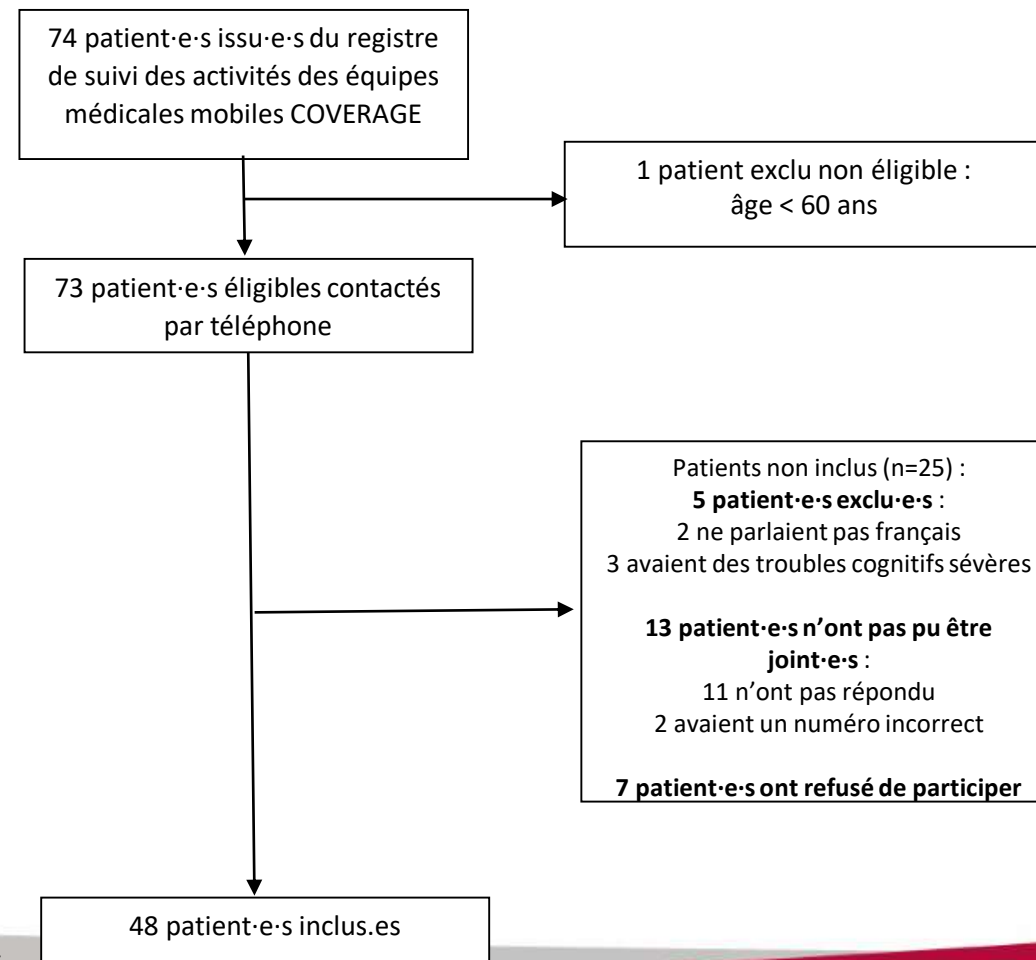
74 patient·e·s issu·e·s du registre de suivi des activités des équipes médicales mobiles COVERAGE

1 patient exclu non éligible : âge < 60 ans

73 patient·e·s éligibles contactés par téléphone

Patients non inclus (n=25) :
**5 patient·e·s exclu·e·s** :
2 ne parlaient pas français
3 avaient des troubles cognitifs sévères

**13 patient·e·s n'ont pas pu être joint·e·s** :
11 n'ont pas répondu
2 avaient un numéro incorrect

**7 patient·e·s ont refusé de participer**

48 patient·e·s inclus.es